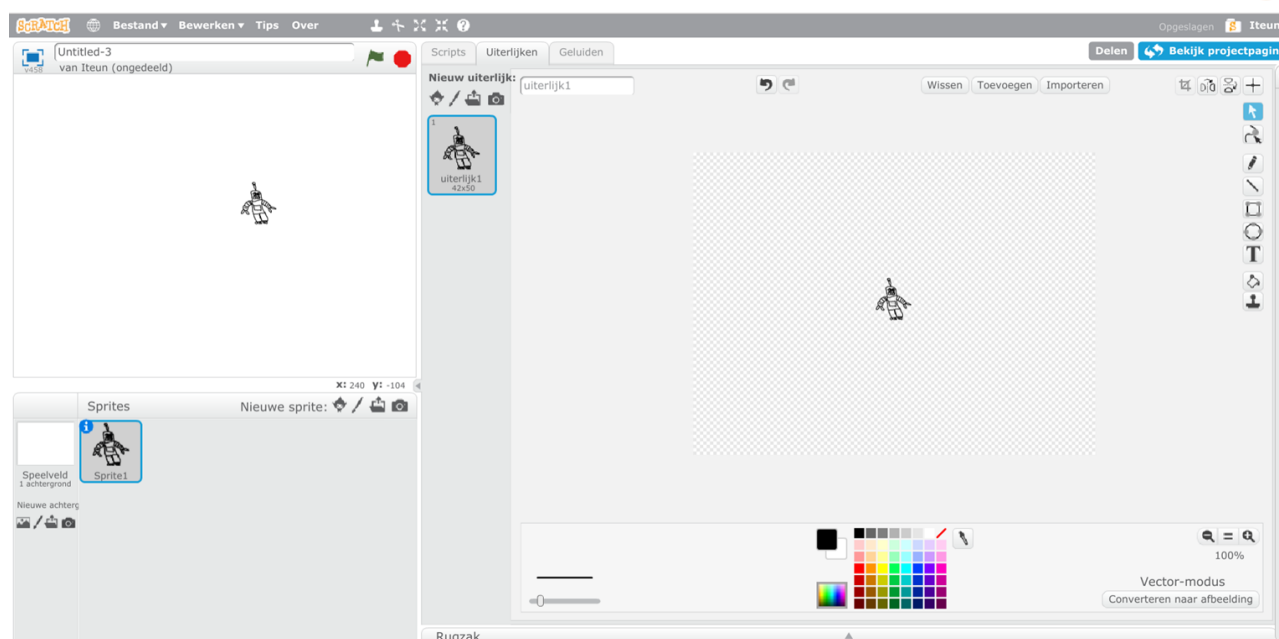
SCRATCH Bestand ▾ Bewerken ▾ Tips Over

Opgeslagen Iteun

Untitled-3
v458 van Iteun (ongedeeld)

Scripts Uiterlijken Geluiden

Delen Bekijk projectpagin

Nieuw uiterlijk:

uiterlijk1

Wissen Toevoegen Importeren

1
uiterlijk1
42x50

T

x: 240 y: -104

Sprites Nieuwe sprite:

Speelveld
1 achtergrond

Nieuwe achterg

Sprite1

100%

Vector-modus

Converteren naar afbeelding

Rugzak